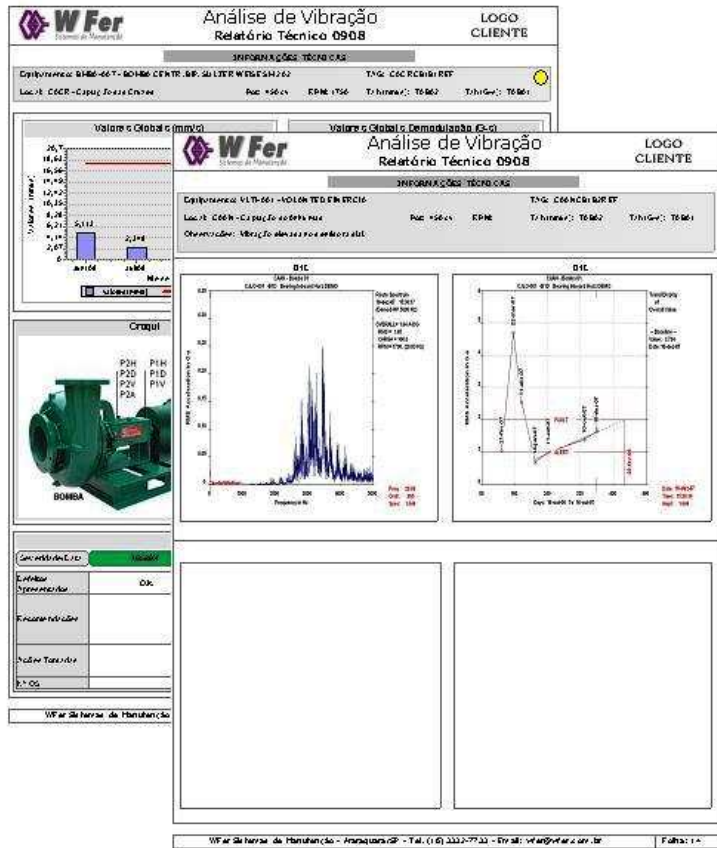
W Fer
Sistemas de Manutenção

Análise de Vibração
Relatório Técnico 0908

LOGO
CLIENTE

INFORMAÇÕES TÉCNICAS

Equipamento: BHB6-66T - BOMBA CENTR. SUL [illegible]

TAG: C6CR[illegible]

Local: C6CR - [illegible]

Pot: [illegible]

RPM: 1750

T/Inimus(): T6B62

T/InGe(): T6B61

Valores Globais (mm/s)

Valores Globais Demodulação (G-s)

20,7
18,63
16,56
14,49
12,42
10,35
8,28
6,21
4,14
2,07
0

5,112

2,348

Valores (mm/s)

Meses

Croqui

P2H
P2D
P2V
P2A

P1H
P1D
P1V

BOMBA

Severidade Geral

Defeitos Apresentados

OK

Recomendações

Ações Tomadas

OBS

WFer Sistemas de Manutenção

W Fer
Sistemas de Manutenção

Análise de Vibração
Relatório Técnico 0908

LOGO
CLIENTE

INFORMAÇÕES TÉCNICAS

Equipamento: VLT-661 - VOLANTE DE INÉRCIA

TAG: C6CNC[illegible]

Local: C6CN - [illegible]

Pot: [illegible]

RPM:

T/Inimus(): T6B62

T/InGe(): T6B61

Observações: Vibração elevada nos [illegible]

01E

01E

Frequency Hz

Days: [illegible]

FAULT

ALERT

WFer Sistemas de Manutenção - Araraquara/SP - Tel.: (16) 3332-7733 - Email: wfer@wfer.com.br

Folha: 1/4